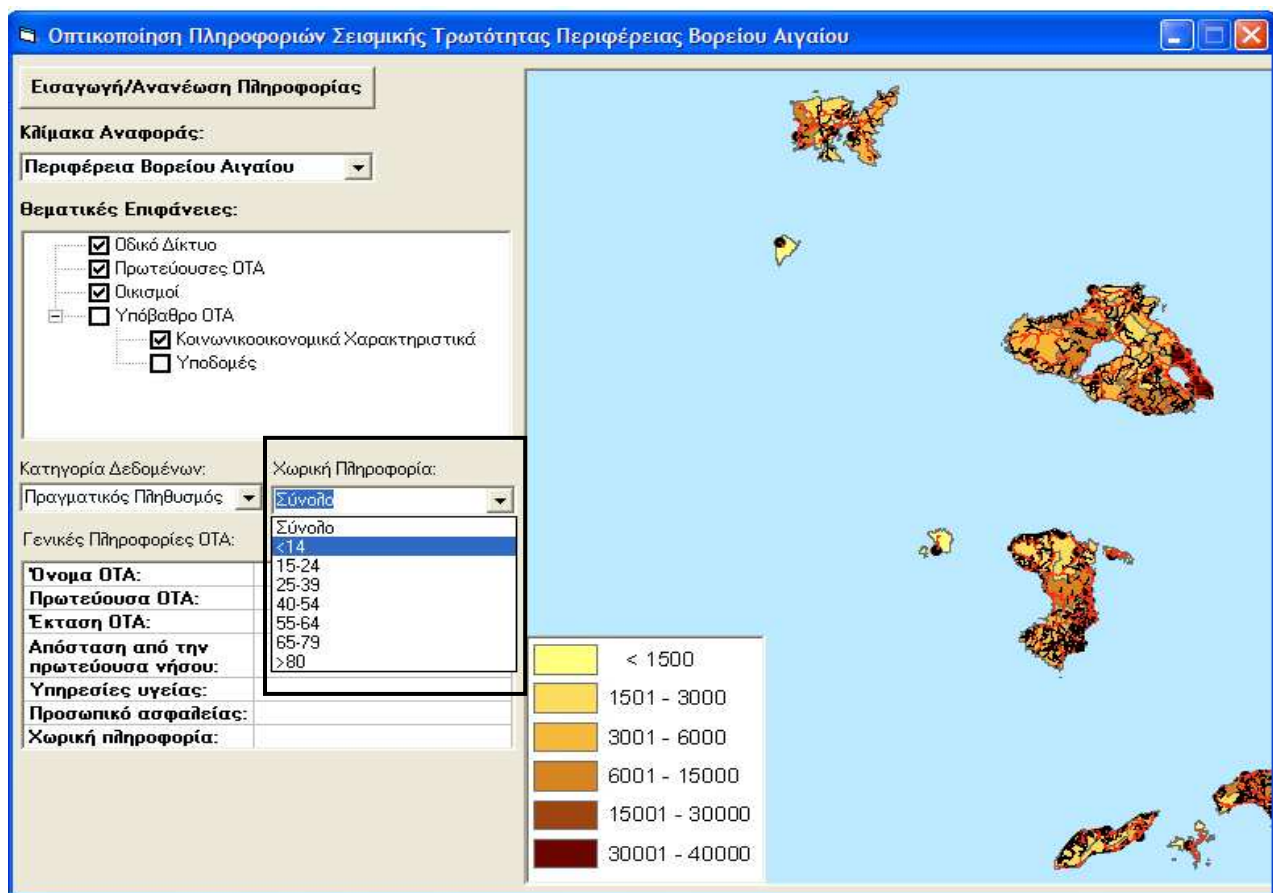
Οπτικοποίηση Πληροφοριών Σεισμικής Τρωτότητας Περιφέρειας Βορείου Αιγαίου

Εισαγωγή/Ανανέωση Πληροφορίας

Κλίμακα Αναφοράς:

Περιφέρεια Βορείου Αιγαίου

Θεματικές Επιφάνειες:

Οδικό Δίκτυο
Πρωτεύουσες ΟΤΑ
Οικισμοί
Υπόβαθρο ΟΤΑ
Κοινωνικοοικονομικά Χαρακτηριστικά
Υποδομές

Κατηγορία Δεδομένων:

Πραγματικός Πληθυσμός

Χωρική Πληροφορία:

Σύνολο

Σύνολο
<14
15-24
25-39
40-54
55-64
65-79
>80

Γενικές Πληροφορίες ΟΤΑ:

| Όνομα ΟΤΑ: | |
|---|---|
| Πρωτεύουσα ΟΤΑ: | |
| Έκταση ΟΤΑ: | |
| Απόσταση από την πρωτεύουσα νήσου: | |
| Υπηρεσίες υγείας: | |
| Προσωπικό ασφαλείας: | |
| Χωρική πληροφορία: | |

< 1500
1501 - 3000
3001 - 6000
6001 - 15000
15001 - 30000
30001 - 40000